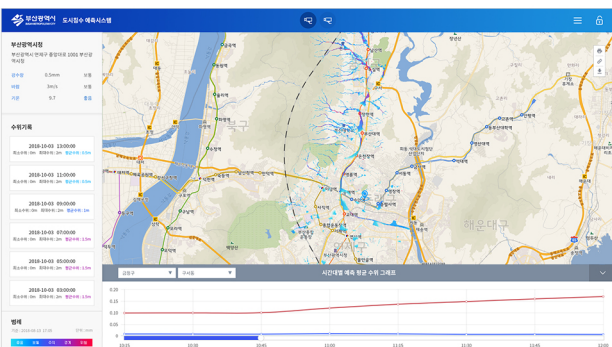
부산광역시 도시침수 예측시스템

부산광역시청

부산광역시 연제구 중앙대로 1001 부산광역시청

강수량 0.5mm 보통

바람 3m/s 보통

기온 9.7 좋음

수위기록

2018-10-03 13:00:00
최소수위 : 0m 최대수위 : 2m 평균수위 : 0.5m

2018-10-03 11:00:00
최소수위 : 0m 최대수위 : 2m 평균수위 : 0.5m

2018-10-03 09:00:00
최소수위 : 0m 최대수위 : 2m 평균수위 : 1m

2018-10-03 07:00:00
최소수위 : 0m 최대수위 : 2m 평균수위 : 1.5m

2018-10-03 05:00:00
최소수위 : 0m 최대수위 : 2m 평균수위 : 1.5m

2018-10-03 03:00:00
최소수위 : 0m 최대수위 : 2m 평균수위 : 1.5m

범례

강서구

구서동

시간대별 예측 평균 수위 그래프

0.20
0.15
0.10
0.05
0

10:15 10:30 10:45 11:00 11:15 11:30 11:45 12:00

해운대구